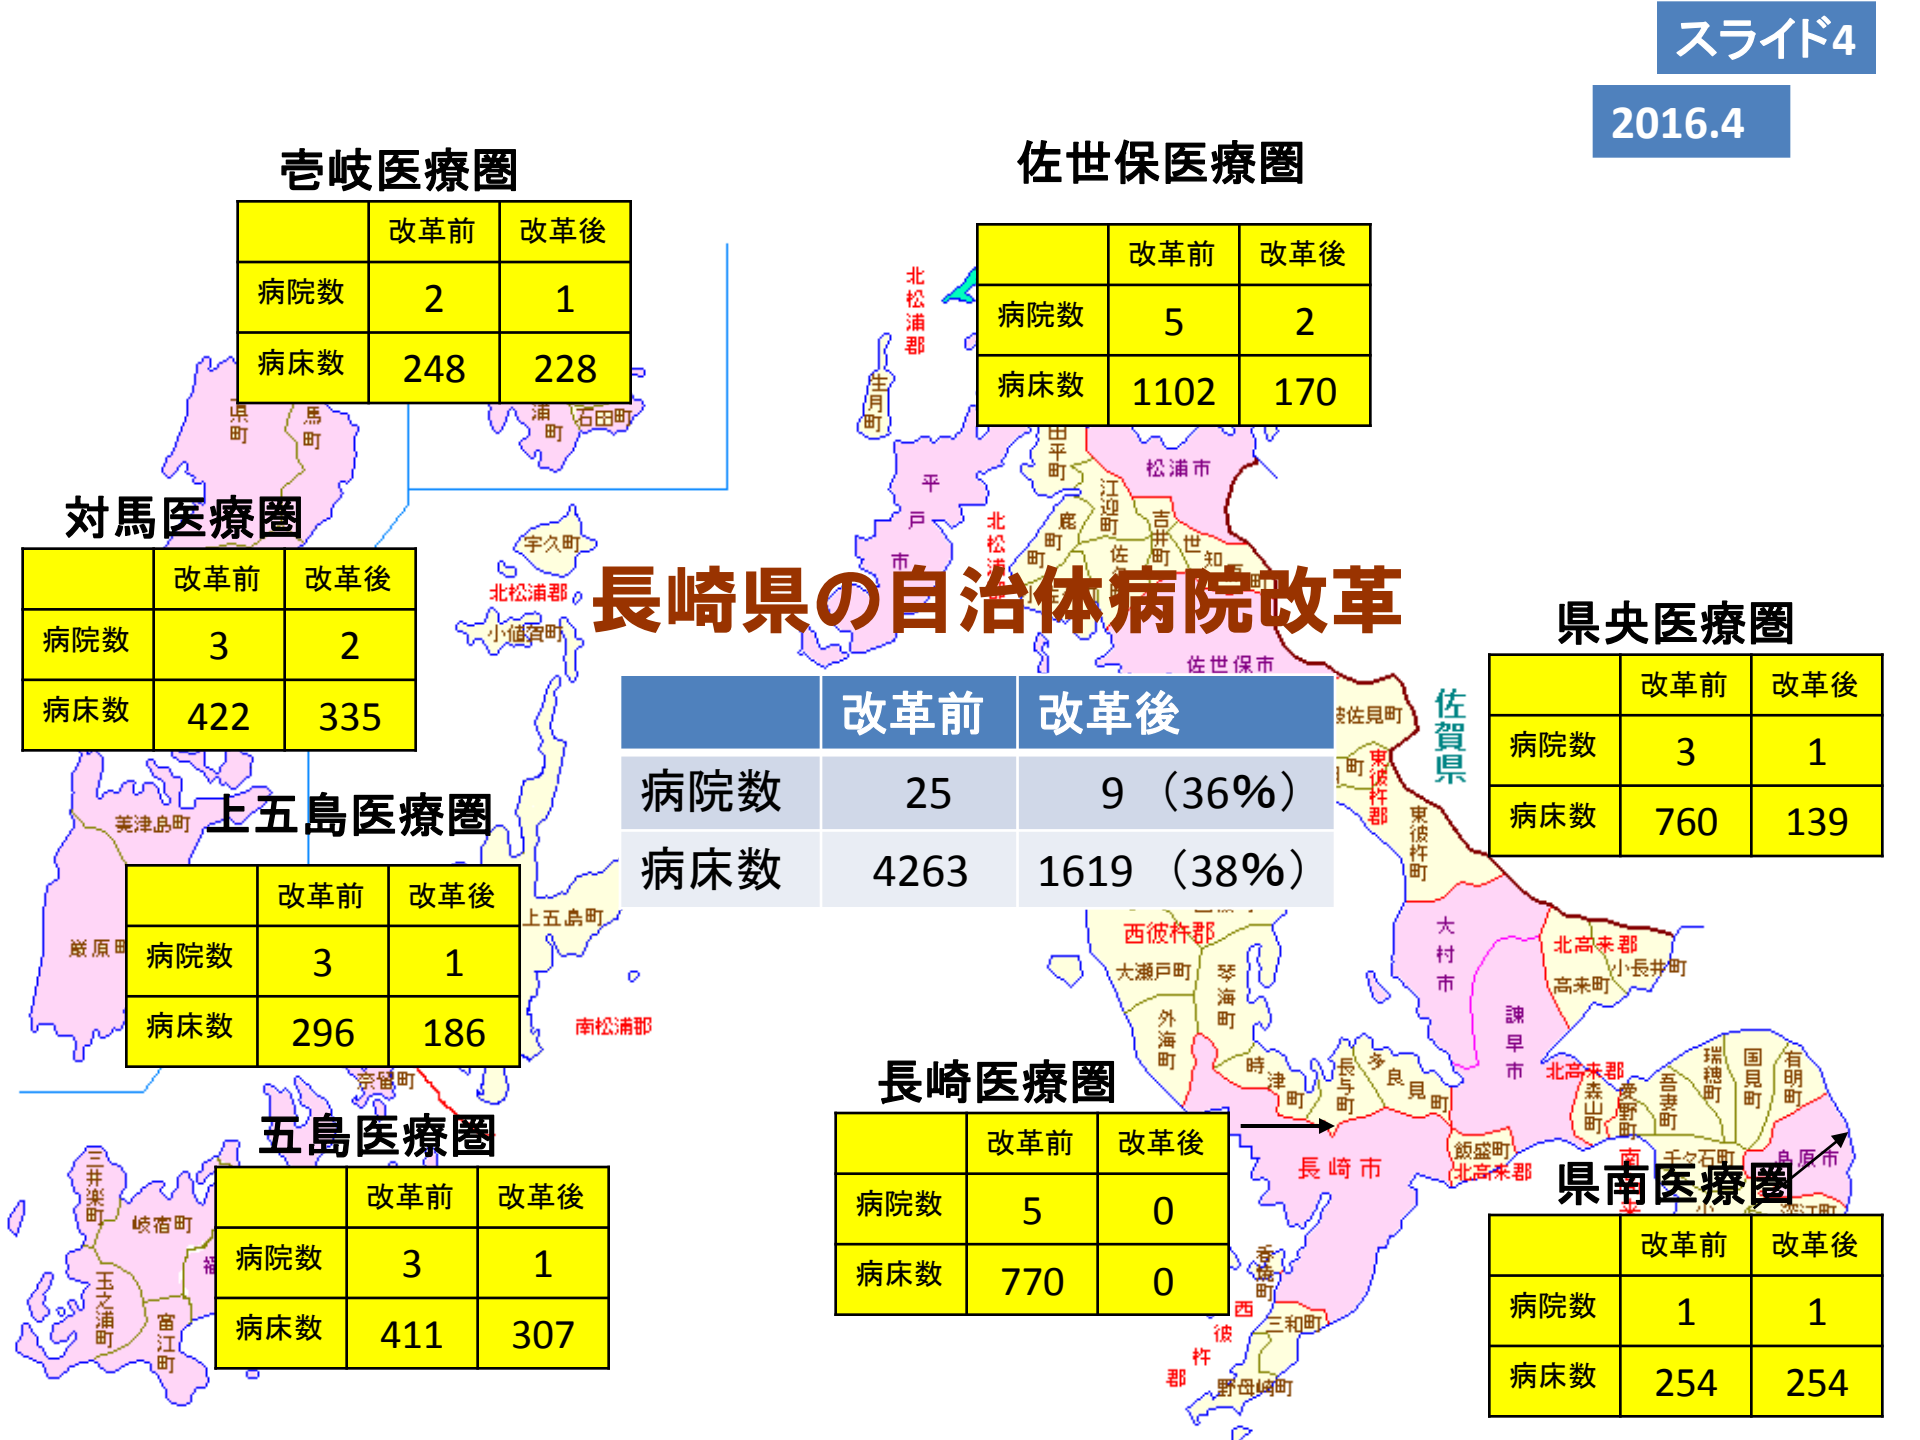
スライド4

2016.4

長崎県の自治体病院改革

| | 改革前 | 改革後 |
|---|---|---|
| 病院数 | 25 | 9 (36%) |
| 病床数 | 4263 | 1619 (38%) |

壱岐医療圏

| | 改革前 | 改革後 |
|---|---|---|
| 病院数 | 2 | 1 |
| 病床数 | 248 | 228 |

佐世保医療圏

| | 改革前 | 改革後 |
|---|---|---|
| 病院数 | 5 | 2 |
| 病床数 | 1102 | 170 |

対馬医療圏

| | 改革前 | 改革後 |
|---|---|---|
| 病院数 | 3 | 2 |
| 病床数 | 422 | 335 |

県央医療圏

| | 改革前 | 改革後 |
|---|---|---|
| 病院数 | 3 | 1 |
| 病床数 | 760 | 139 |

上五島医療圏

| | 改革前 | 改革後 |
|---|---|---|
| 病院数 | 3 | 1 |
| 病床数 | 296 | 186 |

長崎医療圏

| | 改革前 | 改革後 |
|---|---|---|
| 病院数 | 5 | 0 |
| 病床数 | 770 | 0 |

五島医療圏

| | 改革前 | 改革後 |
|---|---|---|
| 病院数 | 3 | 1 |
| 病床数 | 411 | 307 |

県南医療圏

| | 改革前 | 改革後 |
|---|---|---|
| 病院数 | 1 | 1 |
| 病床数 | 254 | 254 |

北松浦郡 生月町 平戸市 北松浦郡 田平町 松浦市 江迎町 鹿町町 吉井町 世知原町 佐々町 佐世保市 宇久町 北松浦郡 小値賀町 上五島町 南松浦郡 奈留町 三井楽町 岐宿町 玉之浦町 富江町 美津島町 厳原町 石田町 郷ノ浦町 佐賀県 東彼杵郡 東彼杵町 大村市 西彼杵郡 大瀬戸町 琴海町 外海町 時津町 長与町 多良見町 長崎市 諫早市 北高来郡 小長井町 高来町 森山町 愛野町 吾妻町 瑞穂町 国見町 有明町 島原市 飯盛町 千々石町 香焼町 三和町 野母崎町 西彼杵郡